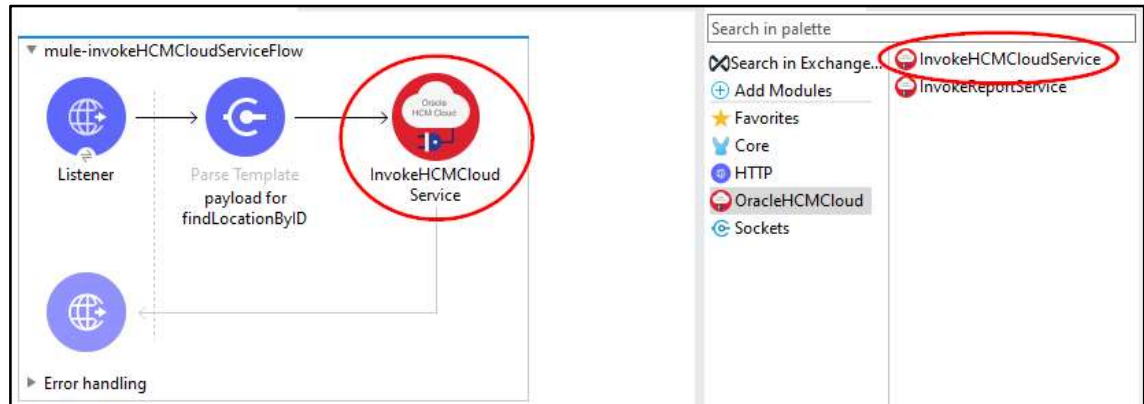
mule-invokeHCMCloudServiceFlow

Listener

Parse Template
payload for findLocationByID

Oracle HCM Cloud

InvokeHCMCloud Service

Error handling

Search in palette

Search in Exchange...

Add Modules

Favorites

Core

HTTP

OracleHCMCloud

Sockets

InvokeHCMCloudService

InvokeReportService